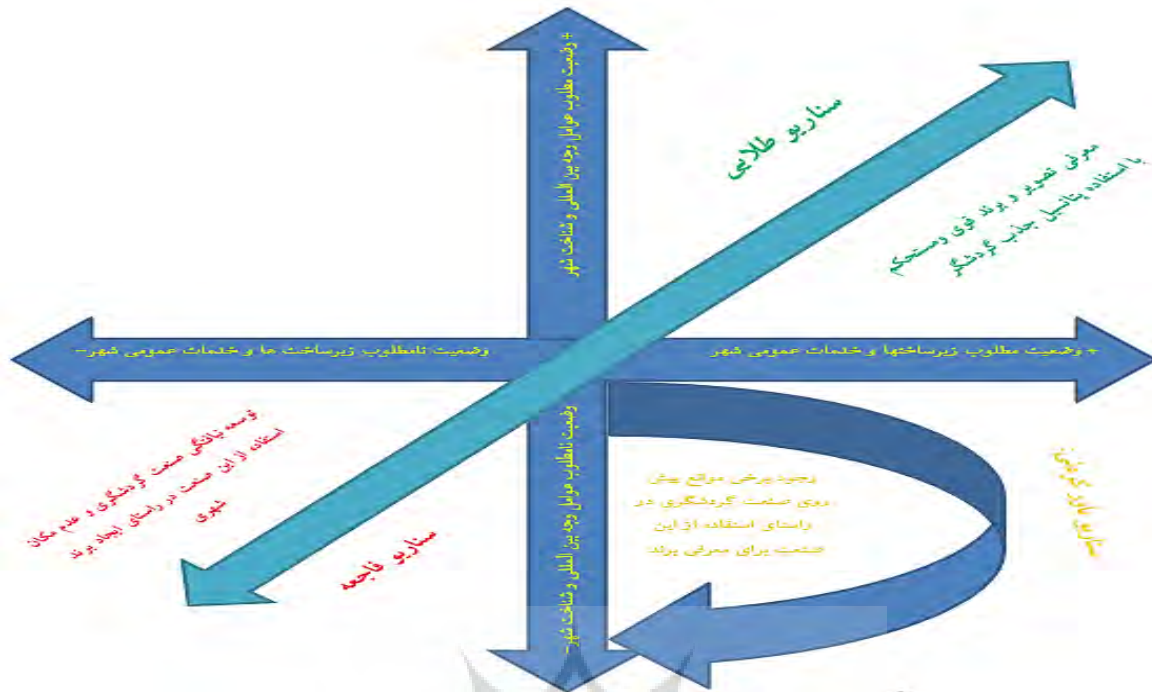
+ وضعیت مطلوب عوامل وجه بین المللی و شناخت شهر

سناریو طلایی

معرفی تصویر و برند قوی و مستحکم با استفاده پتانسیل جاذب گردشگر

وضعیت نامطلوب زیرساخت ها و خدمات عمومی شهر-

+ وضعیت مطلوب زیرساختها و خدمات عمومی شهر

توسعه نیافتگی صنعت گردشگری و عدم امکان استفاده از این صنعت در راستای ایجاد برند شهری

سناریو فاجعه

- وضعیت نامطلوب عوامل وجه بین المللی و شناخت شهر

وجود برخی موانع پیش روی صنعت گردشگری در راستای استفاده از این صنعت برای معرفی برند

سناریو بازار گردشگری